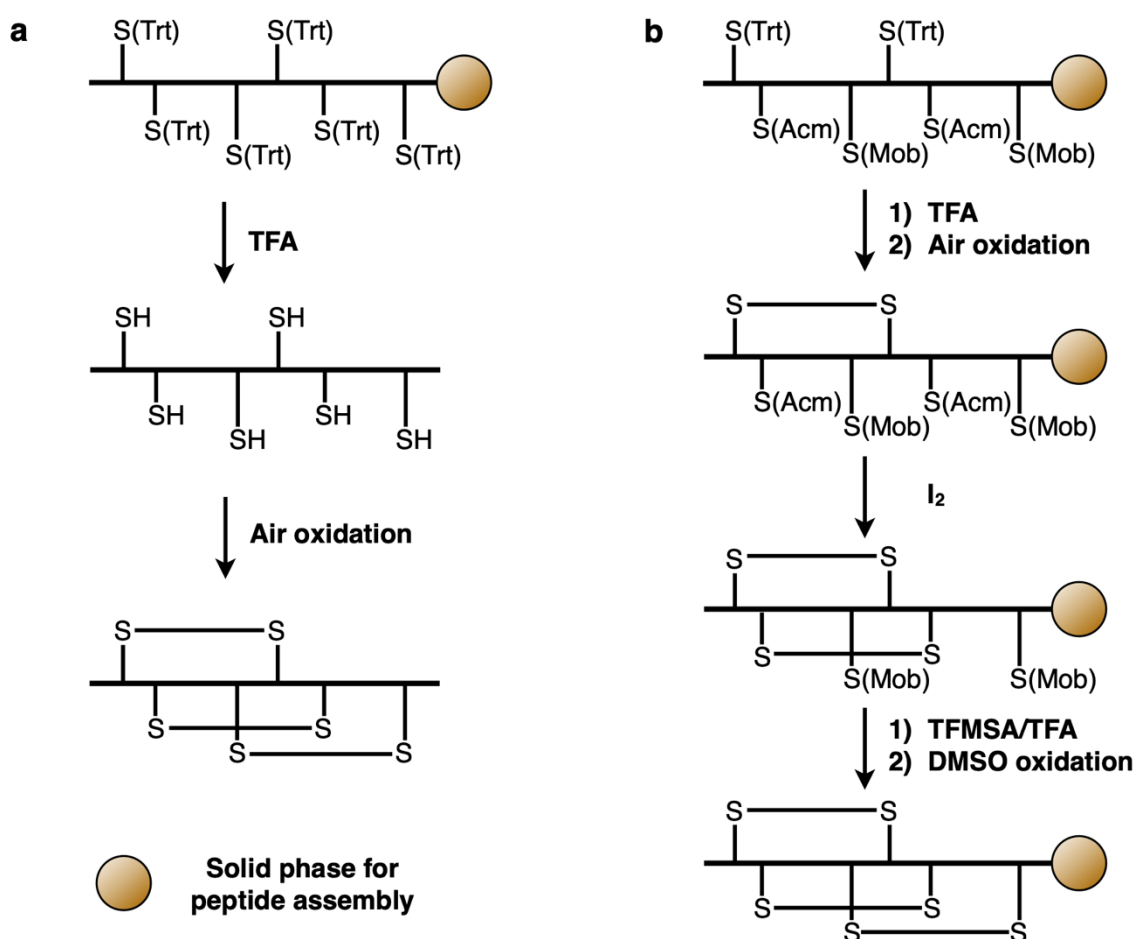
a

S(Trt) S(Trt)
S(Trt) S(Trt) S(Trt) S(Trt)

TFA

SH SH
SH SH SH SH

Air oxidation

S S
S S
S S

Solid phase for peptide assembly

b

S(Trt) S(Trt)
S(Acm) S(Mob) S(Acm) S(Mob)

1) TFA
2) Air oxidation

S S
S(Acm) S(Mob) S(Acm) S(Mob)

$I_2$

S S
S S(Mob) S S(Mob)

1) TFMSA/TFA
2) DMSO oxidation

S S
S S
S S